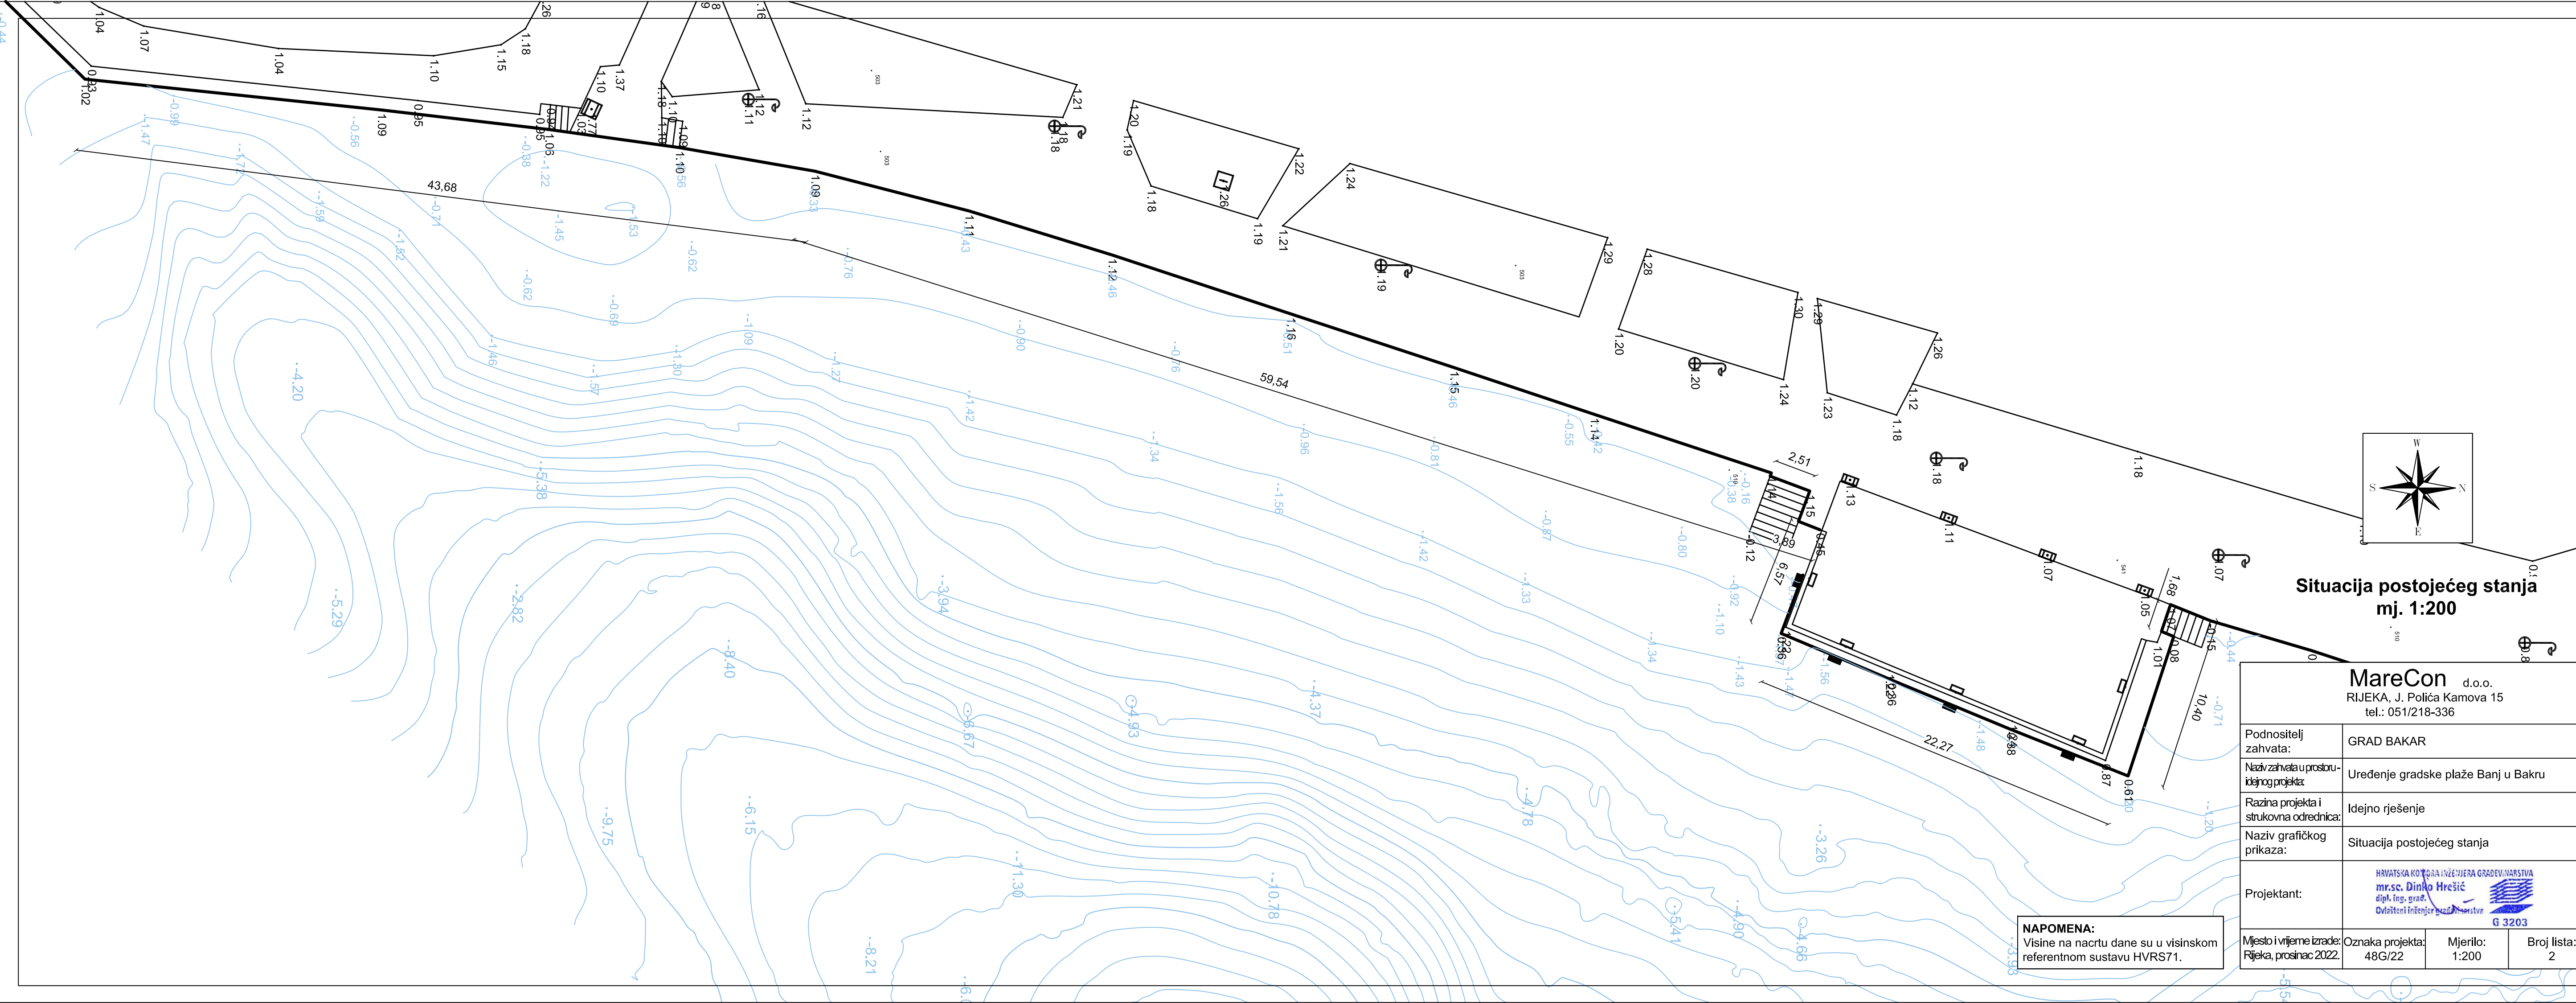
Situacija postojećeg stanja
mj. 1:200

MareCon d.o.o.
RIJEKA, J. Polića Kamova 15
tel.: 051/218-336

| Podnositelj zahvata: | GRAD BAKAR | | |
|---|---|---|---|
| Naziv zahvata u prostoru-idejnog projekta: | Uređenje gradske plaže Banj u Bakru | | |
| Razina projekta i strukovna odrednica: | Idejno rješenje | | |
| Naziv grafičkog prikaza: | Situacija postojećeg stanja | | |
| Projektant: | HRVATSKA KOMORA INŽENJERA GRAĐEVINARSTVA mr.sc. Dinko Hrešić dipl. ing. građ. Ovlašteni inženjer građevinarstva G 3203 | | |
| Mjesto i vrijeme izrade: Rijeka, prosinac 2022. | Oznaka projekta: 48G/22 | Mjerilo: 1:200 | Broj lista: 2 |

NAPOMENA:
Visine na nacrtu dane su u visinskom referentnom sustavu HVRS71.

43,68
59,54
2,51
3,89
6,57
22,27
10,40
1,68

1.04 1.07 1.04 1.10 1.15 1.18 1.37 1.10 1.02 1.09 0.95 1.05 1.12 1.11 1.12 1.21 1.18 1.20 1.19 1.18 1.26 1.19 1.22 1.24 1.21 1.19 1.29 1.28 1.30 1.29 1.20 1.20 1.24 1.26 1.23 1.12 1.18 1.18 1.18 1.13 1.11 1.07 1.05 1.07 1.01 1.08 0.87 0.61 1.09 1.11 1.12 1.16 1.15 1.14 1.15

-0.99 -1.47 -0.56 -0.38 -1.22 -1.45 -1.53 -0.62 -0.62 -0.69 -0.71 -1.58 -1.82 -1.72 -1.46 -1.57 -1.30 -1.09 -1.27 -0.90 -0.76 -0.33 -0.43 -0.46 -0.51 -0.46 -0.76 -0.55 -0.42 -0.96 -0.81 -1.42 -1.34 -1.56 -1.42 -0.87 -0.80 -0.38 -0.16 -0.12 -0.92 -1.10 -1.33 -1.34 -1.43 -1.56 -1.48 -0.44 -0.71 -1.20 -4.20 -5.38 -5.29 -2.82 -3.94 -8.40 -6.67 -4.93 -4.37 -4.78 -3.26 -9.75 -6.15 -11.30 -10.78 -8.21 -5.41 -4.90 -4.66 -3.93